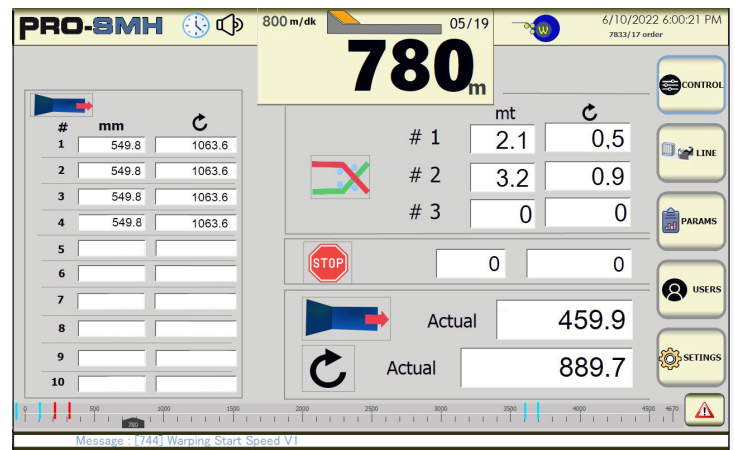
PRO-SMH

800 m/dk

05/19

780 m

W

6/10/2022 6:00:21 PM
7833/17 order

| # | mm | ↻ |
|---|---|---|
| 1 | 549.8 | 1063.6 |
| 2 | 549.8 | 1063.6 |
| 3 | 549.8 | 1063.6 |
| 4 | 549.8 | 1063.6 |
| 5 | | |
| 6 | | |
| 7 | | |
| 8 | | |
| 9 | | |
| 10 | | |

| | mt | ↻ |
|---|---|---|
| # 1 | 2.1 | 0,5 |
| # 2 | 3.2 | 0.9 |
| # 3 | 0 | 0 |

STOP

0 0

Actual 459.9

Actual 889.7

CONTROL

LINE

PARAMS

USERS

SETINGS

0 500 1000 1500 2000 2500 3000 3500 4000 4500 4670

780

Message : [744] Warping Start Speed V1